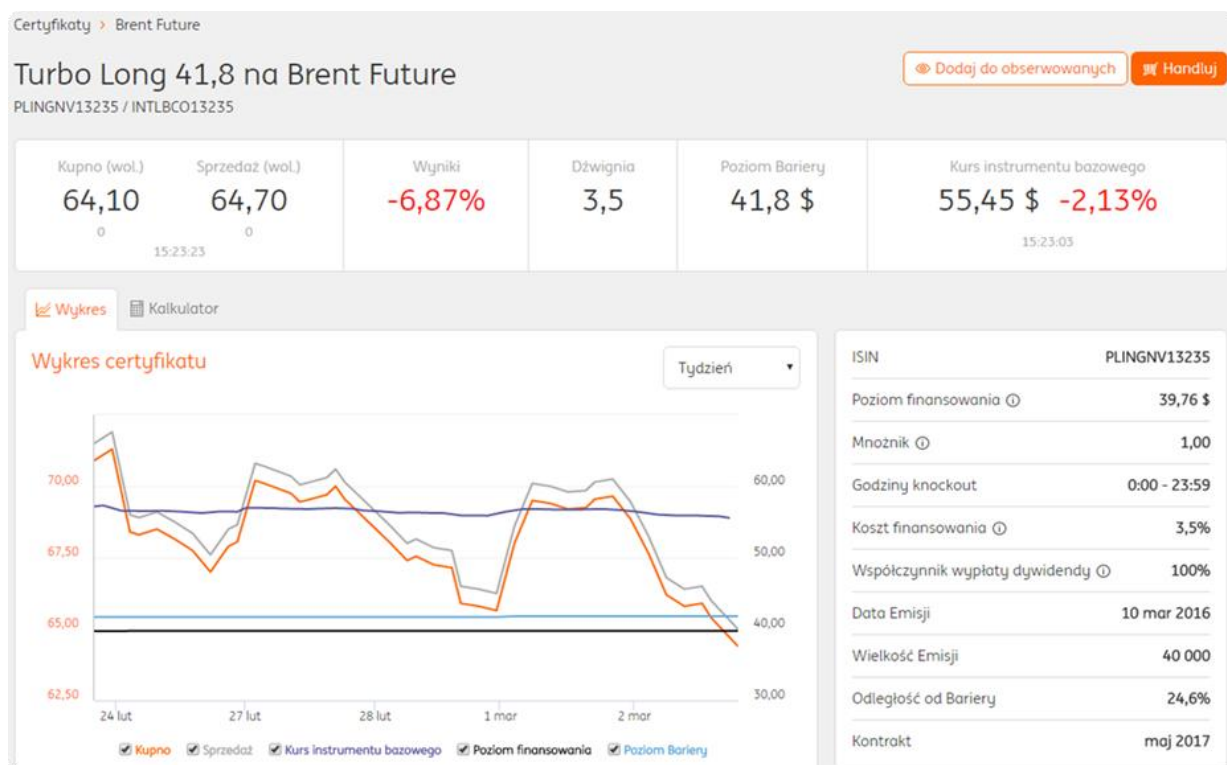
Certyfikaty > Brent Future

Turbo Long 41,8 na Brent Future
PLINGNV13235 / INTLBCO13235

Dodaj do obserwowanych
Handluj

| Kupno (wol.) | Sprzedaż (wol.) | Wyniki | Dźwignia | Poziom Bariery | Kurs instrumentu bazowego |
|---|---|---|---|---|---|
| 64,10 | 64,70 | -6,87% | 3,5 | 41,8 $ | 55,45 $ -2,13% |
| 0 | 0 | | | | 15:23:03 |
| 15:23:23 | | | | | |

Wykres
Kalkulator

Wykres certyfikatu

Tydzień

70,00
67,50
65,00
62,50

60,00
50,00
40,00
30,00

24 lut
27 lut
28 lut
1 mar
2 mar

Kupno
Sprzedaż
Kurs instrumentu bazowego
Poziom finansowania
Poziom Bariery

| ISIN | PLINGNV13235 |
|---|---|
| Poziom finansowania ⓘ | 39,76 $ |
| Mnożnik ⓘ | 1,00 |
| Godziny knockout | 0:00 - 23:59 |
| Koszt finansowania ⓘ | 3,5% |
| Współczynnik wypłaty dywidendy ⓘ | 100% |
| Data Emisji | 10 mar 2016 |
| Wielkość Emisji | 40 000 |
| Odległość od Bariery | 24,6% |
| Kontrakt | maj 2017 |